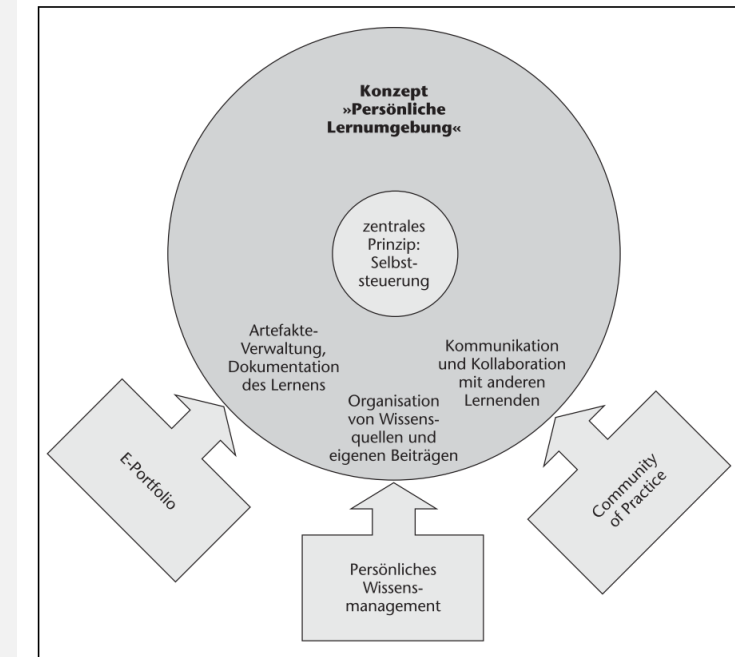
Konzept »Persönliche Lernumgebung«

zentrales Prinzip: Selbststeuerung

Artefakte-Verwaltung, Dokumentation des Lernens

Kommunikation und Kollaboration mit anderen Lernenden

Organisation von Wissensquellen und eigenen Beiträgen

E-Portfolio

Community of Practice

Persönliches Wissensmanagement